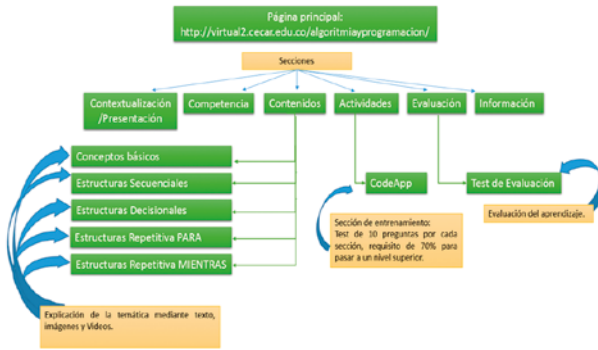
Página principal:
http://virtual2.cecar.edu.co/algoritmiayprogramacion/

Secciones

Contextualización /Presentación

Competencia

Contenidos

Actividades

Evaluación

Información

Conceptos básicos

Estructuras Secuenciales

Estructuras Decisionales

Estructuras Repetitiva PARA

Estructuras Repetitiva MIENTRAS

CodeApp

Test de Evaluación

Evaluación del aprendizaje.

Sección de entrenamiento: Test de 10 preguntas por cada sección, requisito de 70% para pasar a un nivel superior.

Explicación de la temática mediante texto, imágenes y Videos.